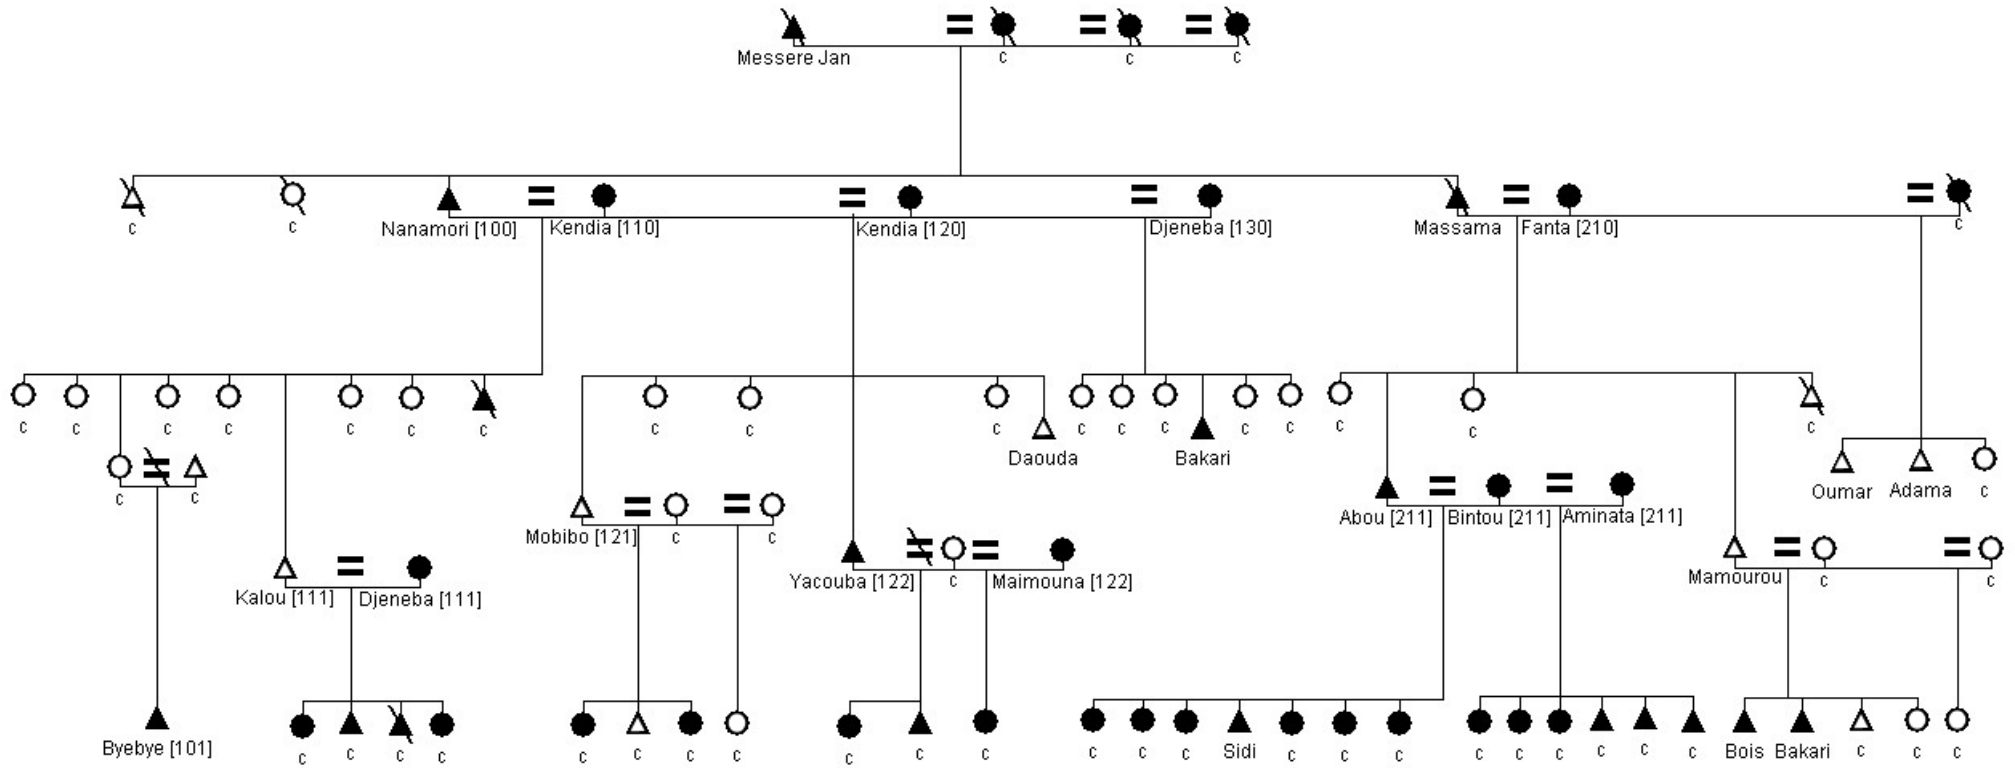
Messere Jan
c c c

c c Nanamori [100] Kendia [110] Kendia [120] Djeneba [130] Massama Fanta [210] c

c c c c c c c
c c Daouda c c c Bakari c c c c c
Oumar Adama c
Mobibo [121] c c
Abou [211] Bintou [211] Aminata [211]
Kalou [111] Djeneba [111]
Yacouba [122] c Maimouna [122]
Mamourou c c

Byebye [101] c c c c c c c c c c c c c c Sidi c c c c c c c c c Bois Bakari c c c